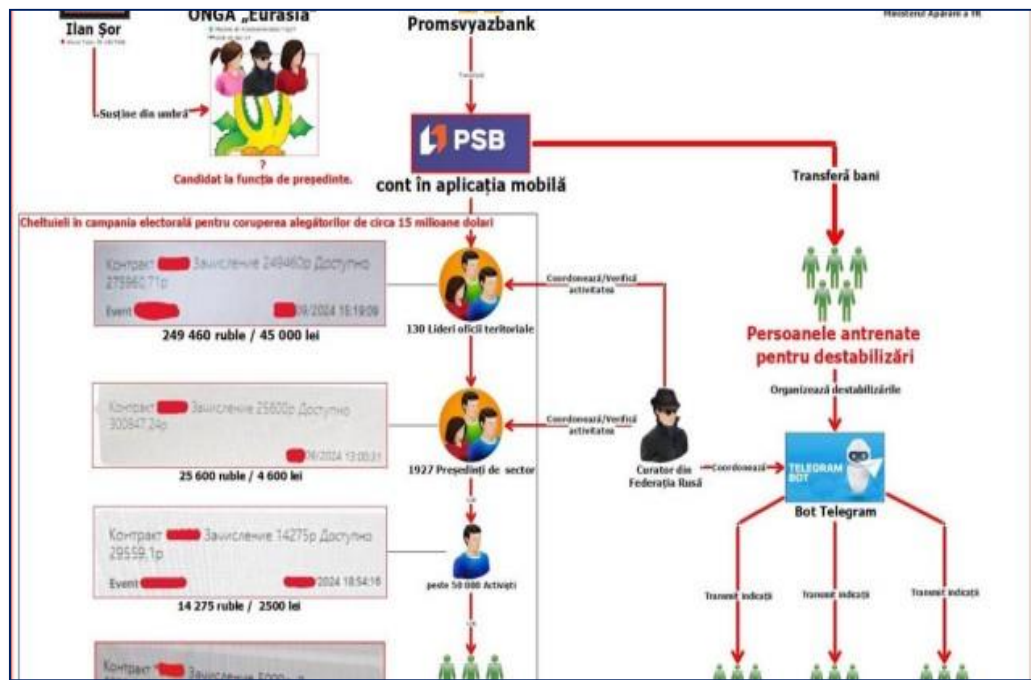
Ilan Șor

ONGA „Eurasia"

Promsvyazbank

Ministerul Afacerilor Interne

Susține din umbră

Transfer

PSB

cont în aplicația mobilă

?
Candidat la funcția de președinte.

Transferă bani

Cheltuieli în campania electorală pentru coruperea alegătorilor de circa 15 milioane dolari

Контракт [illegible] Зачисление 249460р Доступно 279960.71р
Event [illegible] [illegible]09/2024 16:19:09
249 460 ruble / 45 000 lei

130 Lideri oficii teritoriale

Coordonează/Verifică activitatea

Persoanele antrenate pentru destabilizări

Organizează destabilizările

Контракт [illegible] Зачисление 25600р Доступно 300847.24р
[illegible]09/2024 13:00:31
25 600 ruble / 4 600 lei

1927 Președinți de sector

Coordonează/Verifică activitatea

Curator din Federația Rusă

Coordonează

TELEGRAM BOT

Bot Telegram

Контракт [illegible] Зачисление 14275р Доступно 29559.1р
Event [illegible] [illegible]2024 18:54:16
14 275 ruble / 2500 lei

peste 50 000 Activiști

Transmit indicații

Transmit indicații

Transmit indicații

Контракт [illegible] Зачисление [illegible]